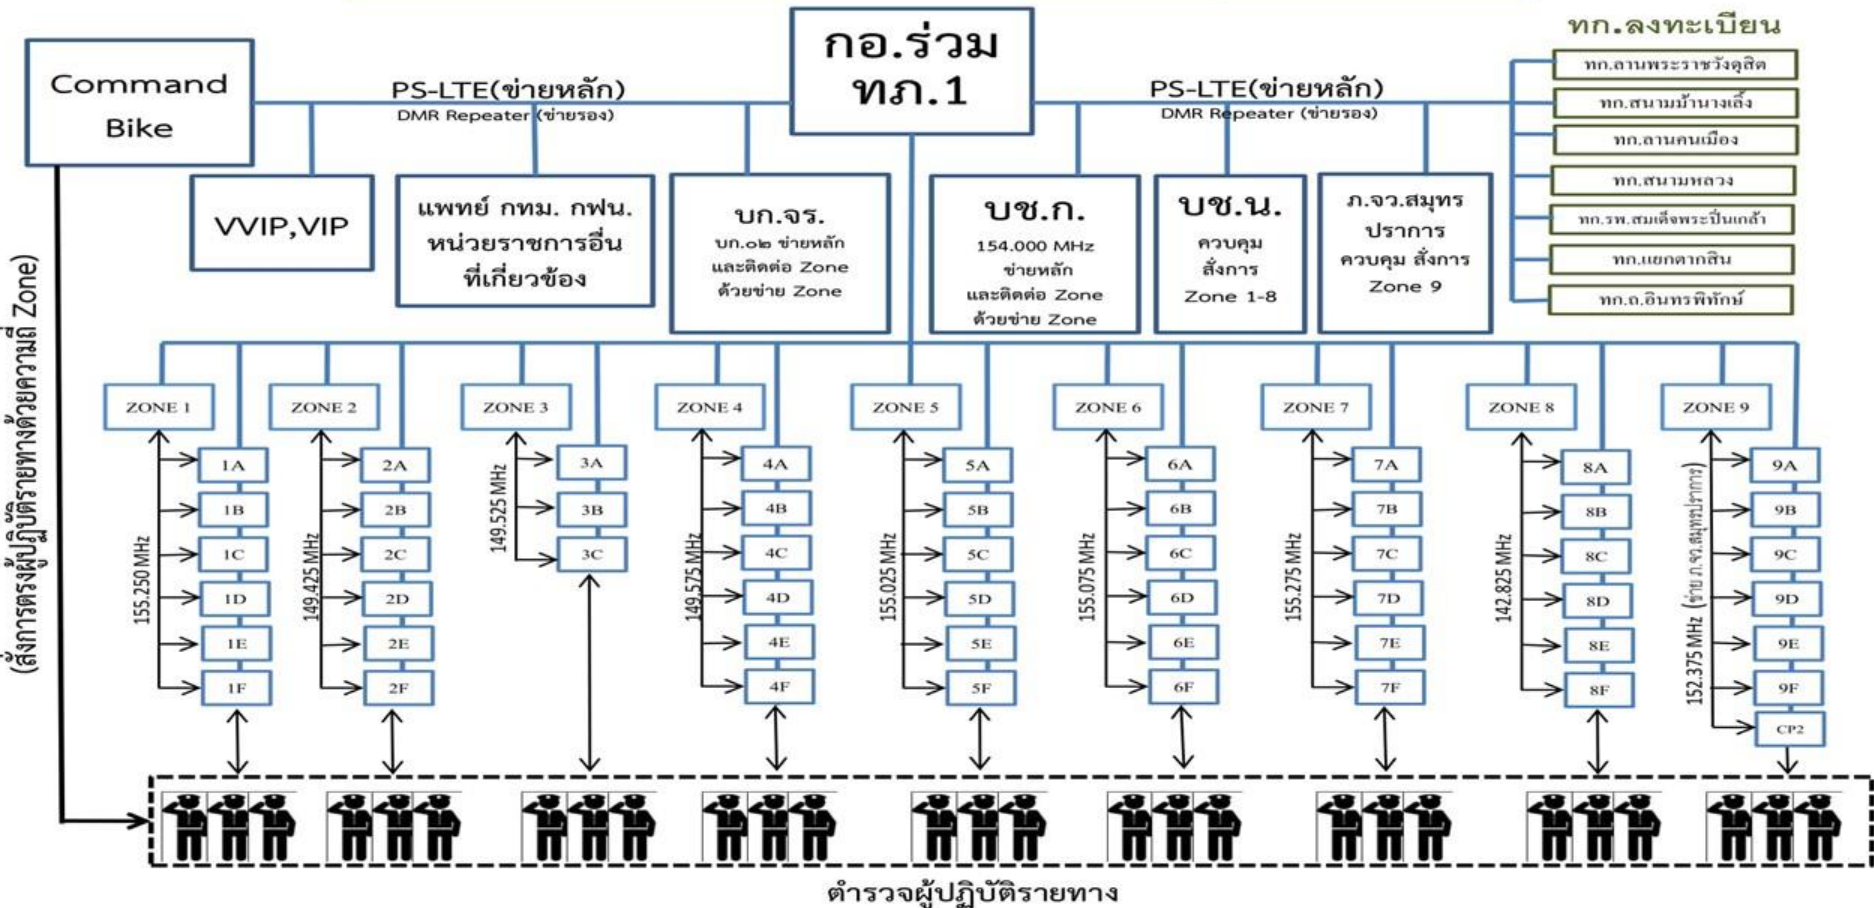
Command Bike

PS-LTE(ข่ายหลัก)
DMR Repeater (ข่ายรอง)

กอ.ร่วม ทภ.1

PS-LTE(ข่ายหลัก)
DMR Repeater (ข่ายรอง)

ทก.ลงทะเบียน
ทก.ลานพระราชวังดุสิต
ทก.สนามม้านางเลิ้ง
ทก.ลานคนเมือง
ทก.สนามหลวง
ทก.รพ.สมเด็จพระปิ่นเกล้า
ทก.แยกตากสิน
ทก.ถ.อินทรพิทักษ์

VVIP,VIP

แพทย์ กทม. กฟน. หน่วยราชการอื่นที่เกี่ยวข้อง

บก.จร.
บก.๐๒ ข่ายหลัก และติดต่อ Zone ด้วยข่าย Zone

บช.ก.
154.000 MHz ข่ายหลัก และติดต่อ Zone ด้วยข่าย Zone

บช.น.
ควบคุม สั่งการ Zone 1-8

ภ.จว.สมุทรปราการ
ควบคุม สั่งการ Zone 9

(สั่งการตรงผู้ปฏิบัติรายทางด้วยความถี่ Zone)

ZONE 1
155.250 MHz
1A
1B
1C
1D
1E
1F

ZONE 2
149.425 MHz
2A
2B
2C
2D
2E
2F

ZONE 3
149.525 MHz
3A
3B
3C

ZONE 4
149.575 MHz
4A
4B
4C
4D
4E
4F

ZONE 5
155.025 MHz
5A
5B
5C
5D
5E
5F

ZONE 6
155.075 MHz
6A
6B
6C
6D
6E
6F

ZONE 7
155.275 MHz
7A
7B
7C
7D
7E
7F

ZONE 8
142.825 MHz
8A
8B
8C
8D
8E
8F

ZONE 9
152.375 MHz (ข่าย ภ.จว.สมุทรปราการ)
9A
9B
9C
9D
9E
9F
CP2

ตำรวจผู้ปฏิบัติรายทาง